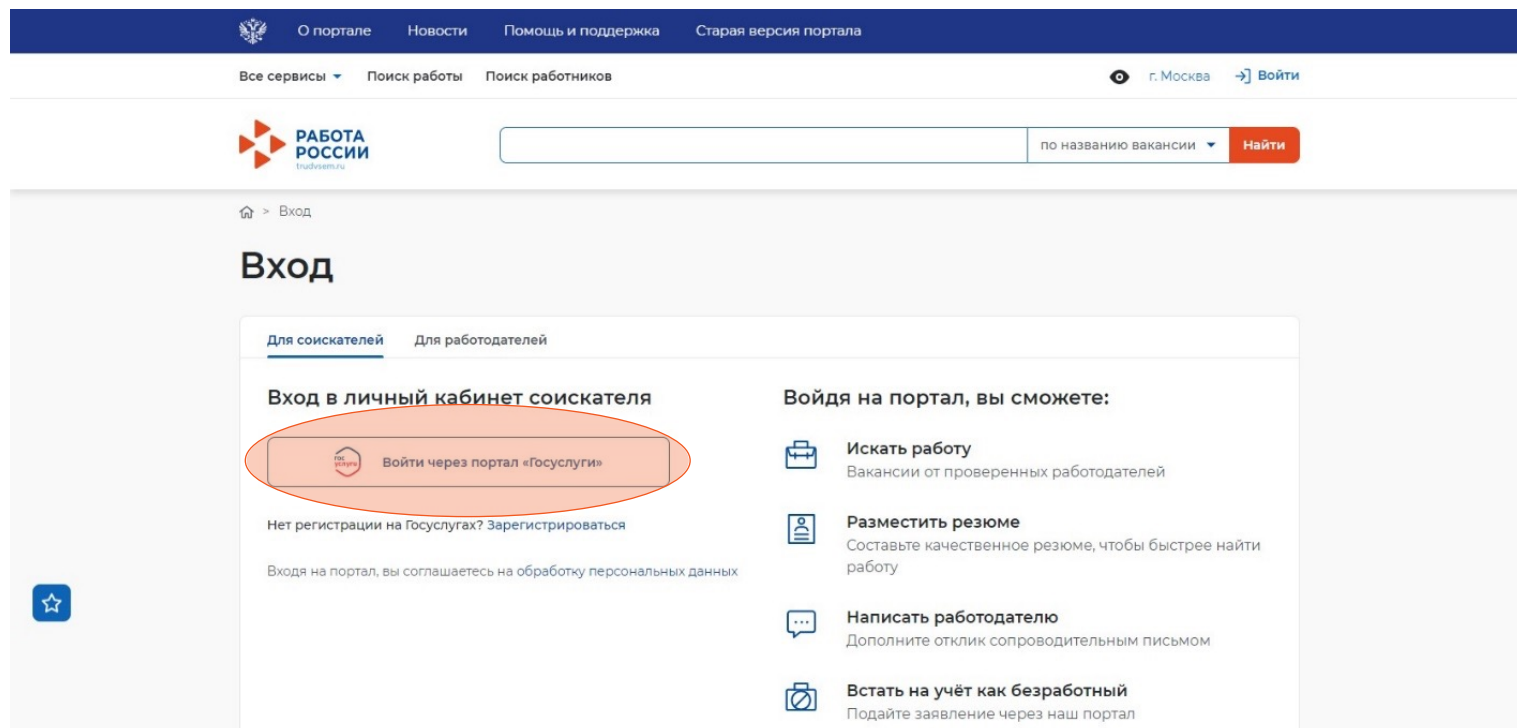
О портале Новости Помощь и поддержка Старая версия портала

Все сервисы Поиск работы Поиск работников

г. Москва Войти

РАБОТА РОССИИ trudvsem.ru

по названию вакансии Найти

> Вход

Вход

Для соискателей Для работодателей

Вход в личный кабинет соискателя

гос услуги Войти через портал «Госуслуги»

Нет регистрации на Госуслугах? Зарегистрироваться

Входя на портал, вы соглашаетесь на обработку персональных данных

Войдя на портал, вы сможете:

Искать работу
Вакансии от проверенных работодателей

Разместить резюме
Составьте качественное резюме, чтобы быстрее найти работу

Написать работодателю
Дополните отклик сопроводительным письмом

Встать на учёт как безработный
Подайте заявление через наш портал